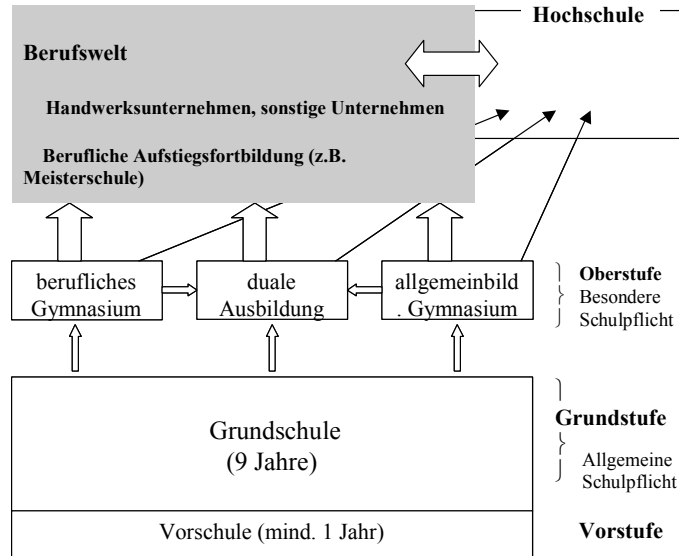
Hochschule

Berufswelt

Handwerksunternehmen, sonstige Unternehmen

Berufliche Aufstiegsfortbildung (z.B. Meisterschule)

berufliches Gymnasium

duale Ausbildung

allgemeinbild . Gymnasium

Oberstufe
Besondere Schulpflicht

Grundschule
(9 Jahre)

Grundstufe
Allgemeine Schulpflicht

Vorschule (mind. 1 Jahr)

Vorstufe